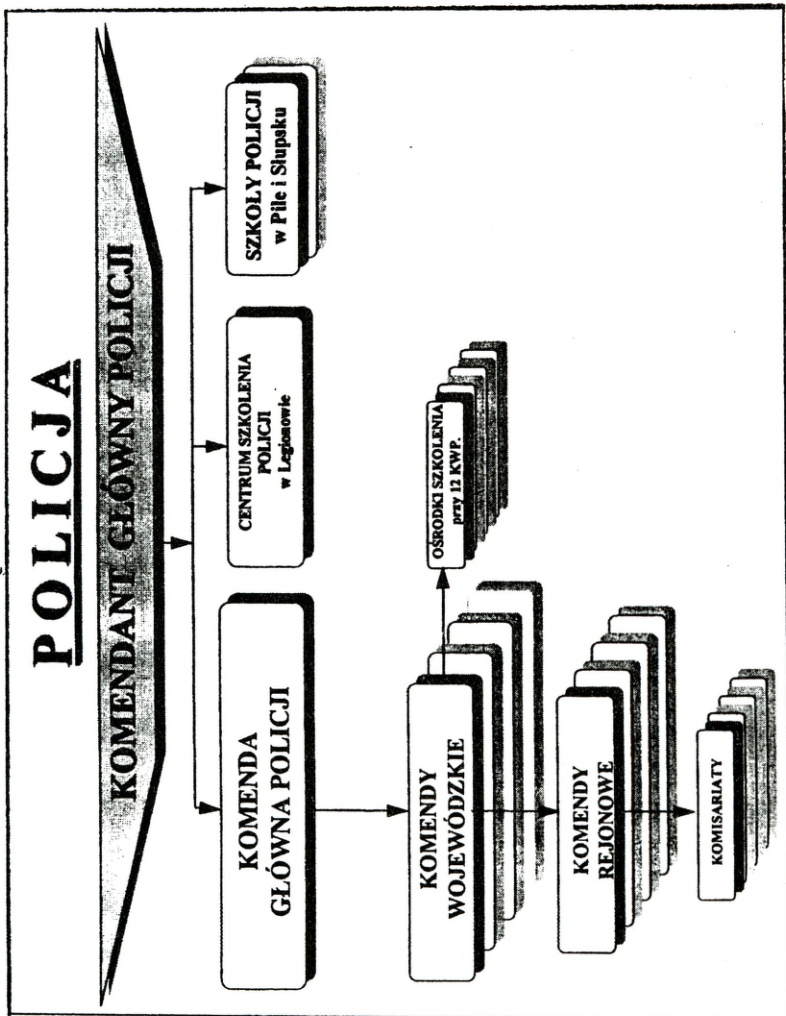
POLICJA

KOMENDANT GŁÓWNY POLICJI

KOMENDA GŁÓWNA POLICJI

CENTRUM SZKOLENIA POLICJI w Legionowie

SZKOŁY POLICJI w Pile i Słupsku

OŚRODKI SZKOLENIA przy 12 KWP.

KOMENDY WOJEWÓDZKIE

KOMENDY REJONOWE

KOMISARIATY